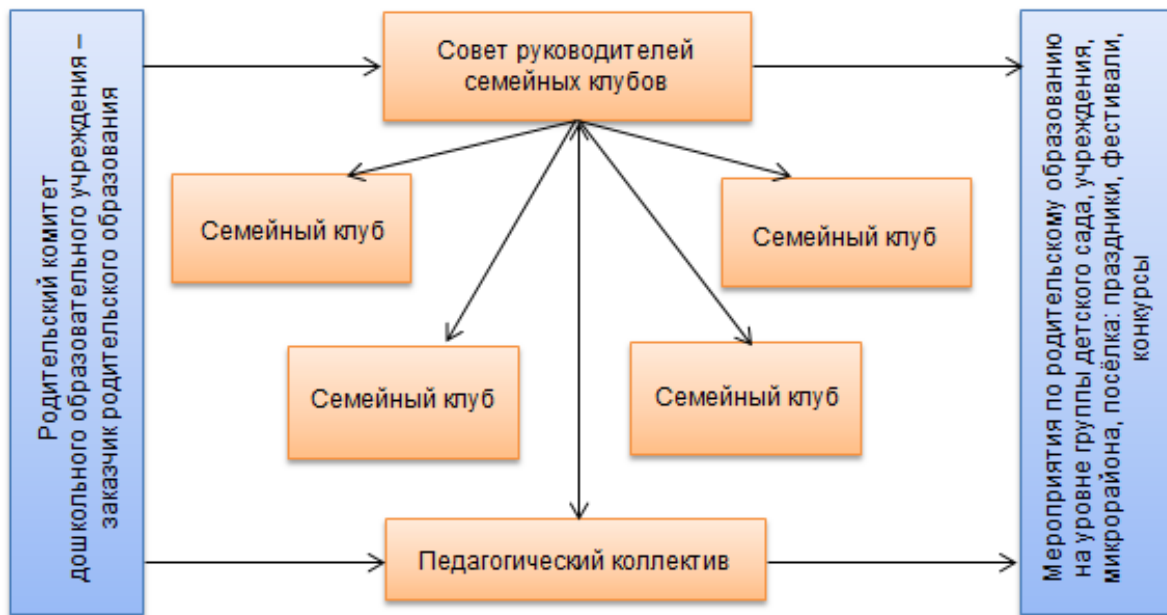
Родительский комитет дошкольного образовательного учреждения – заказчик родительского образования

Совет руководителей семейных клубов

Семейный клуб

Семейный клуб

Семейный клуб

Семейный клуб

Педагогический коллектив

Мероприятия по родительскому образованию на уровне группы детского сада, учреждения, микрорайона, посёлка: праздники, фестивали, конкурсы